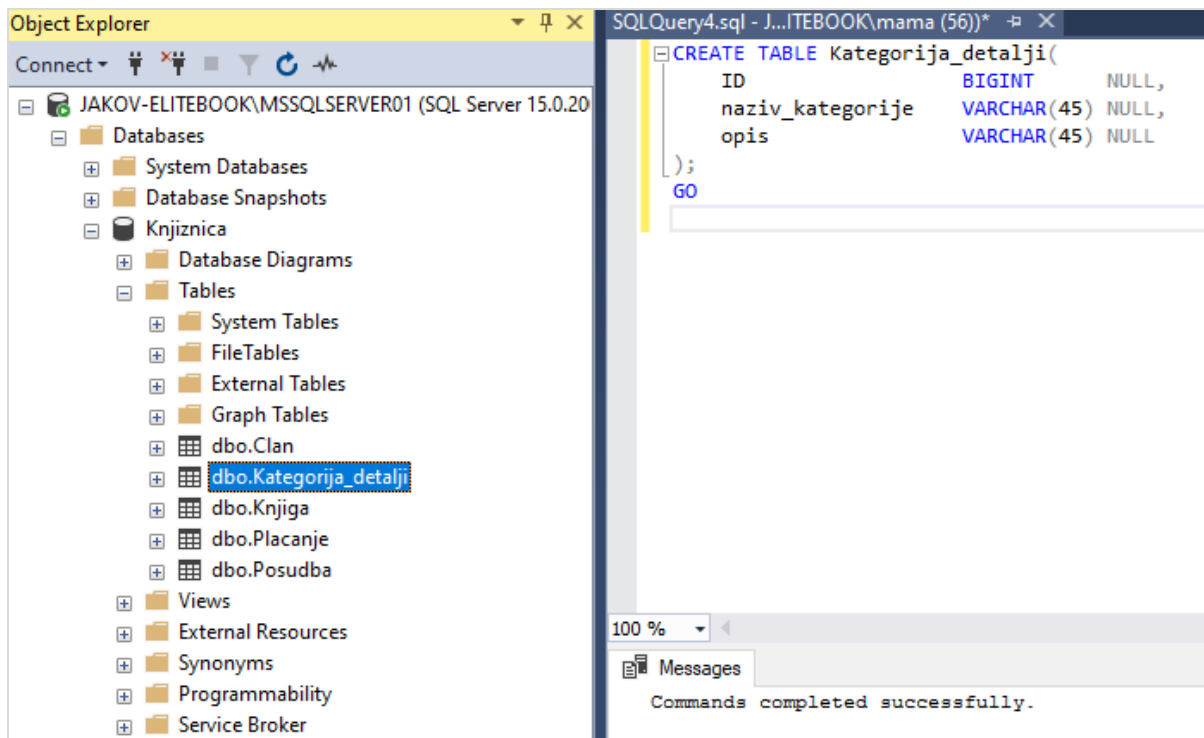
Object Explorer

Connect

JAKOV-ELITEBOOK\MSSQLSERVER01 (SQL Server 15.0.20
Databases
System Databases
Database Snapshots
Knjiznica
Database Diagrams
Tables
System Tables
FileTables
External Tables
Graph Tables
dbo.Clan
dbo.Kategorija_detalji
dbo.Knjiga
dbo.Placanje
dbo.Posudba
Views
External Resources
Synonyms
Programmability
Service Broker

SQLQuery4.sql - J...ITEBOOK\mama (56))*

CREATE TABLE Kategorija_detalji(
ID BIGINT NULL,
naziv_kategorije VARCHAR(45) NULL,
opis VARCHAR(45) NULL
);
GO

100 %

Messages

Commands completed successfully.